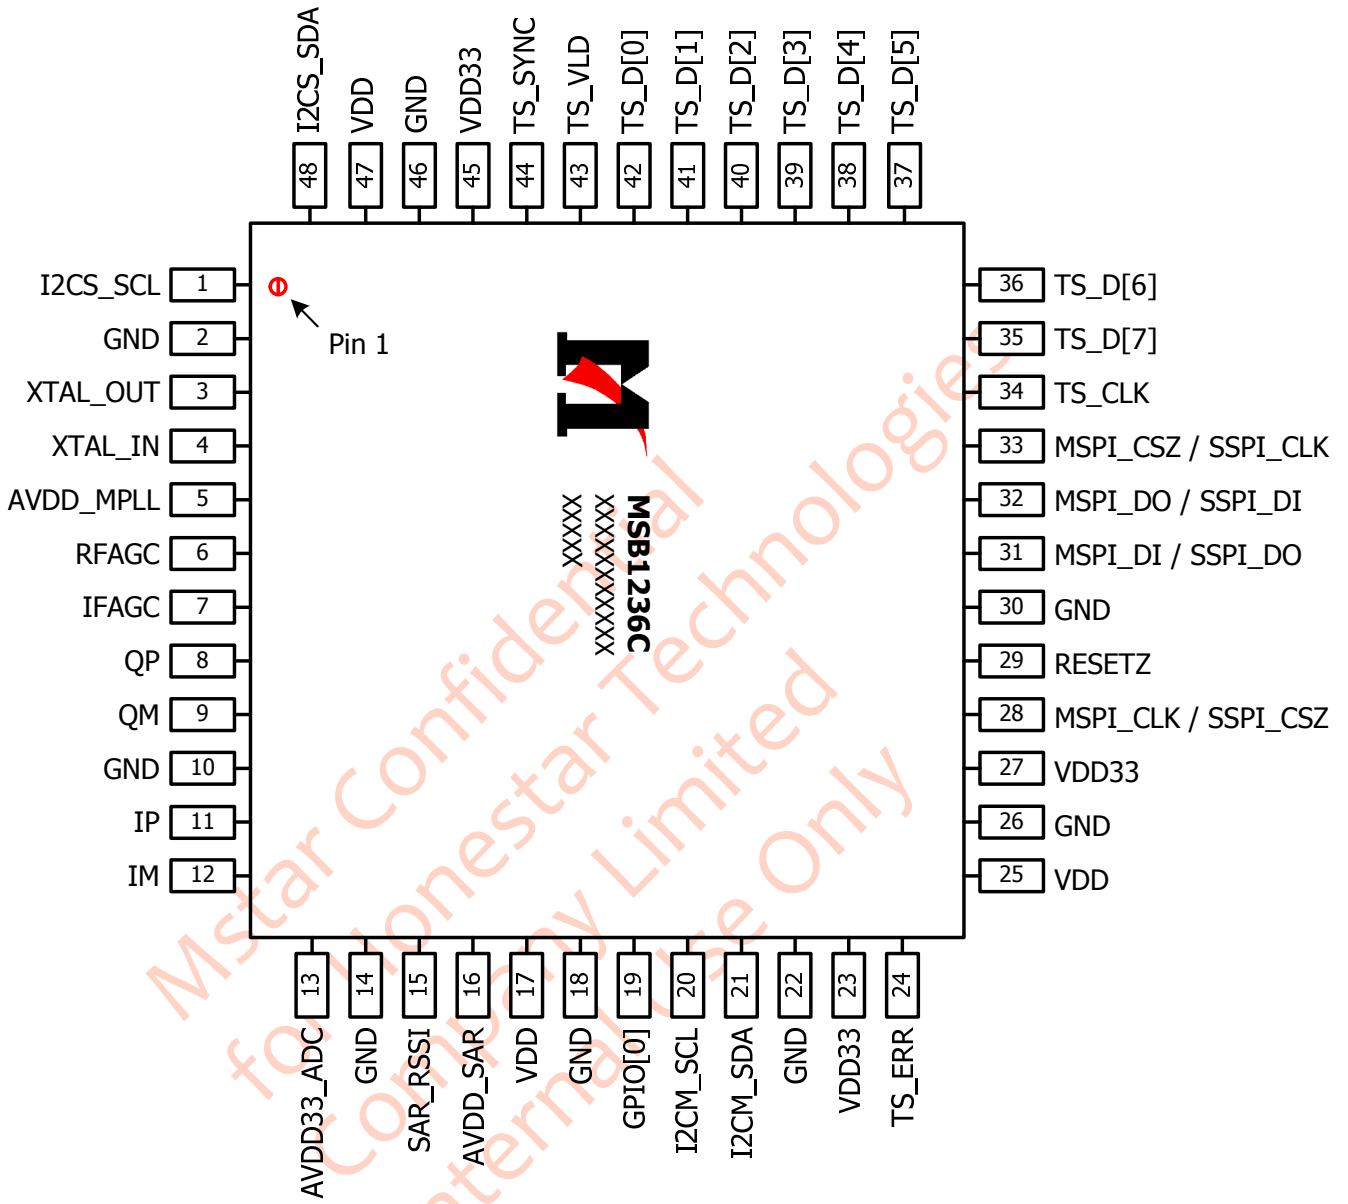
I2CS_SDA 48
VDD 47
GND 46
VDD33 45
TS_SYNC 44
TS_VLD 43
TS_D[0] 42
TS_D[1] 41
TS_D[2] 40
TS_D[3] 39
TS_D[4] 38
TS_D[5] 37

I2CS_SCL 1
GND 2
XTAL_OUT 3
XTAL_IN 4
AVDD_MPLL 5
RFAGC 6
IFAGC 7
QP 8
QM 9
GND 10
IP 11
IM 12

Pin 1

MSB1236C
XXXXXXXXX
XXXXX

36 TS_D[6]
35 TS_D[7]
34 TS_CLK
33 MSPI_CSZ / SSPI_CLK
32 MSPI_DO / SSPI_DI
31 MSPI_DI / SSPI_DO
30 GND
29 RESETZ
28 MSPI_CLK / SSPI_CSZ
27 VDD33
26 GND
25 VDD

13 AVDD33_ADC
14 GND
15 SAR_RSSI
16 AVDD_SAR
17 VDD
18 GND
19 GPIO[0]
20 I2CM_SCL
21 I2CM_SDA
22 GND
23 VDD33
24 TS_ERR

Mstar Confidential
for Honestar Technologies
Company Limited
Internal Use Only